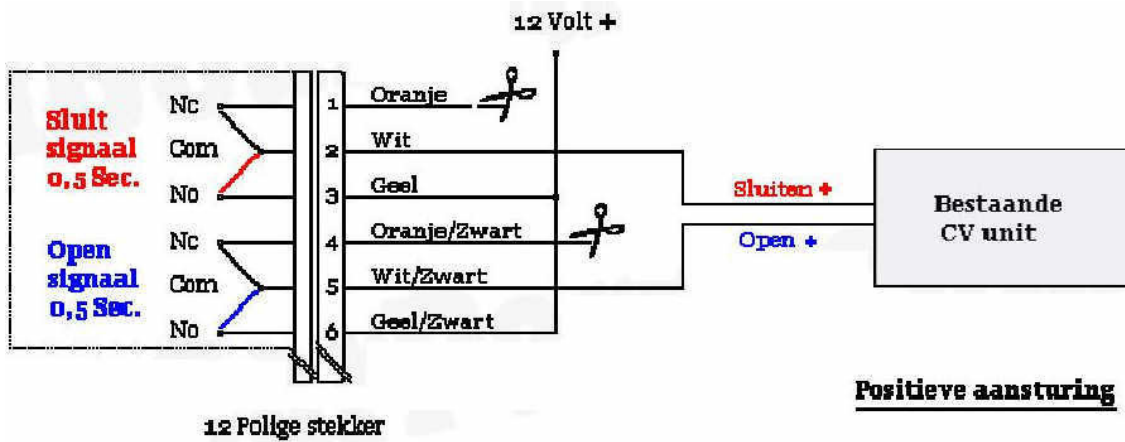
12 Volt +

Sluit signaal 0,5 Sec.

Nc
Com
No

Open signaal 0,5 Sec.

Nc
Com
No

1 Oranje
2 Wit
3 Geel
4 Oranje/Zwart
5 Wit/Zwart
6 Geel/Zwart

Sluiten +
Open +

Bestaande CV unit

Positieve aansturing

12 Polige stekker